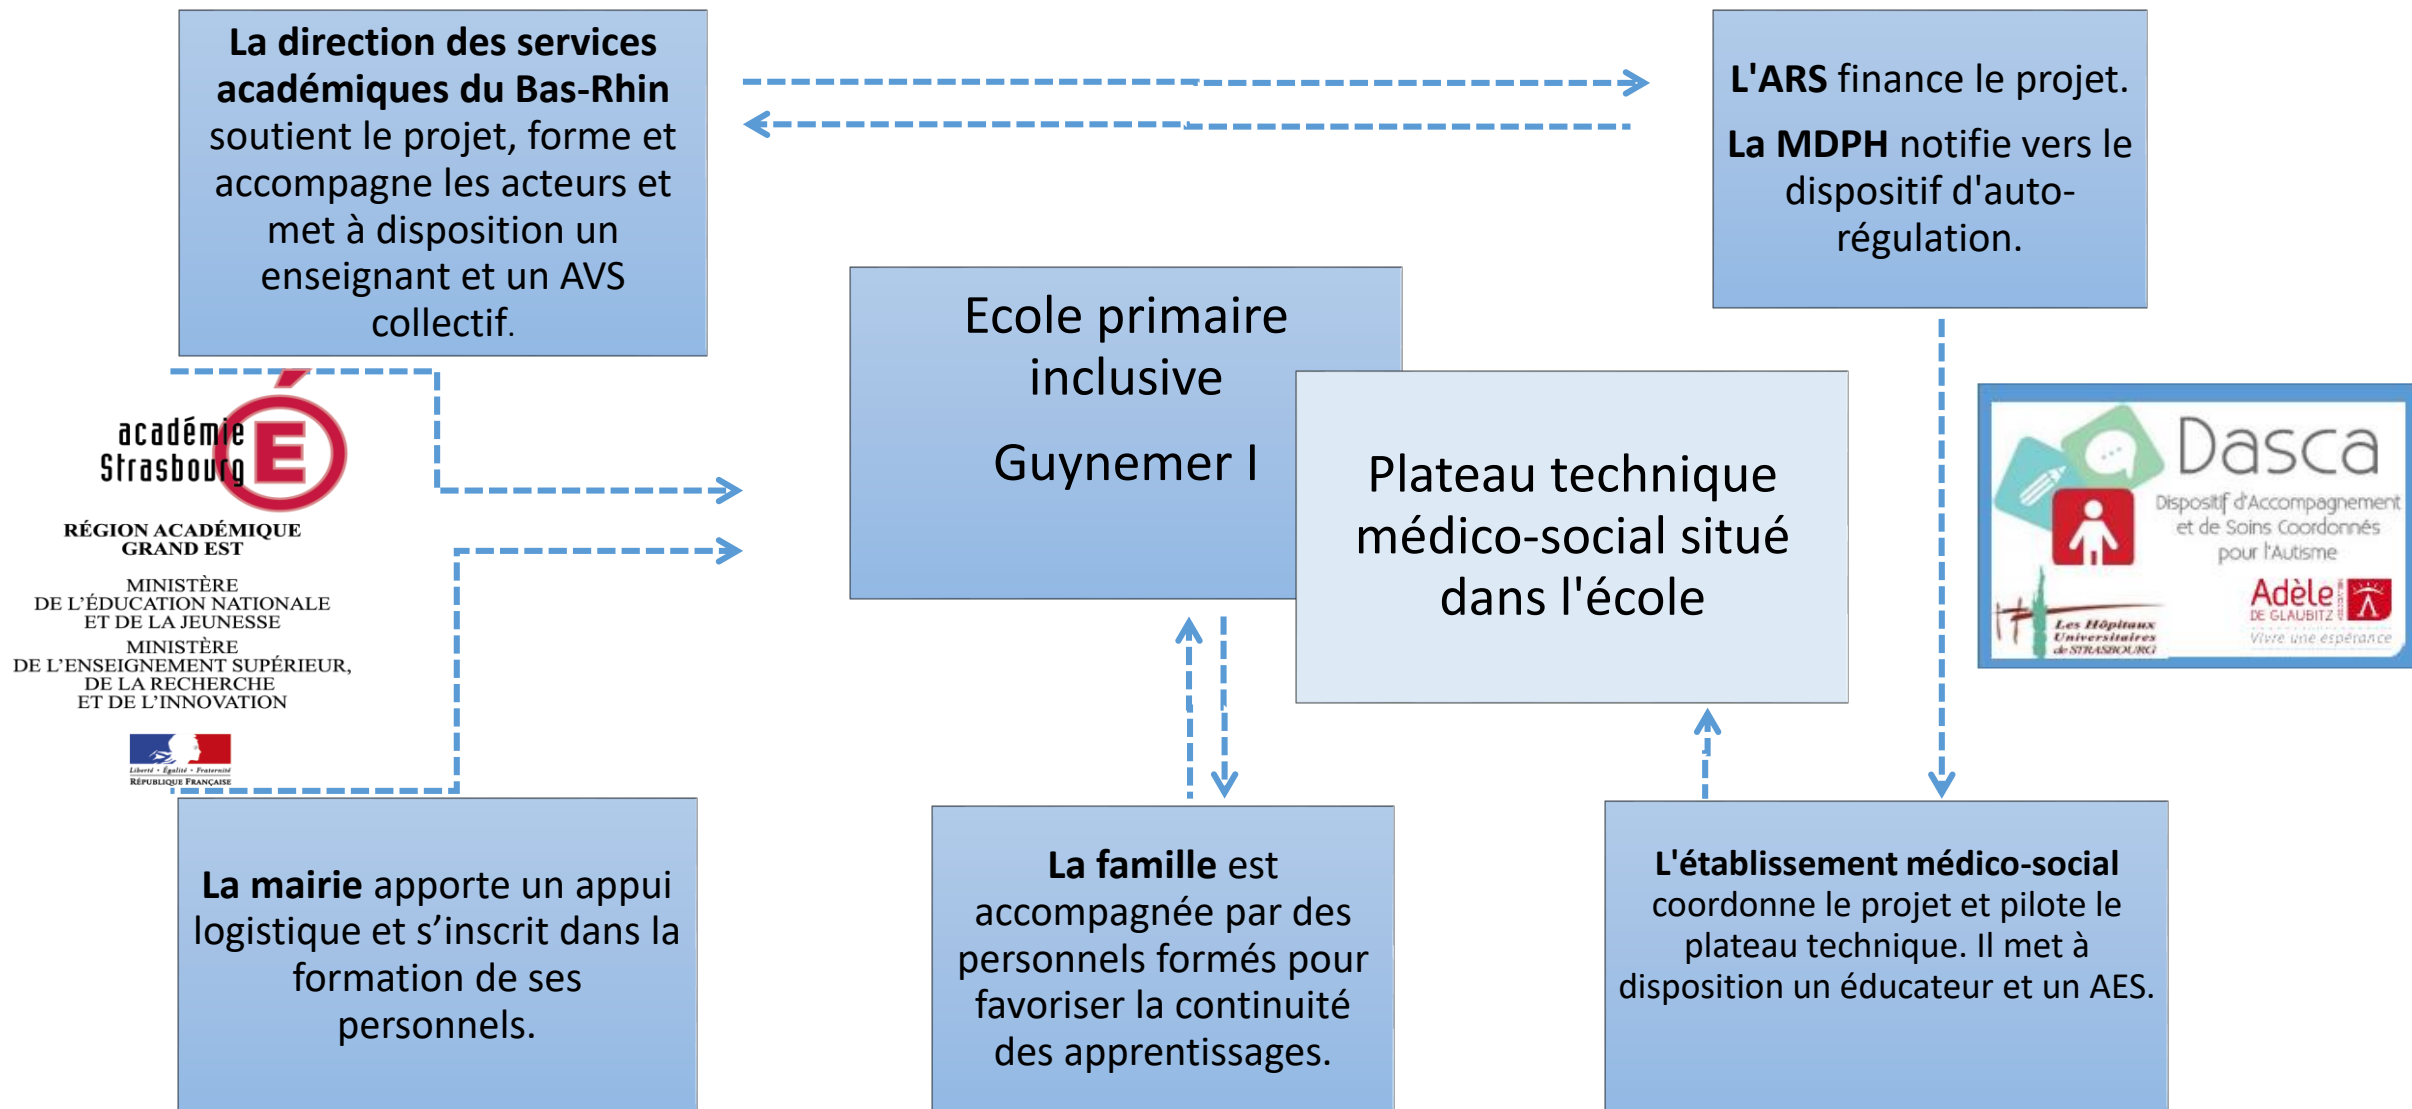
**La direction des services académiques du Bas-Rhin** soutient le projet, forme et accompagne les acteurs et met à disposition un enseignant et un AVS collectif.

**L'ARS** finance le projet.

**La MDPH** notifie vers le dispositif d'auto-régulation.

académie Strasbourg

RÉGION ACADÉMIQUE GRAND EST

MINISTÈRE DE L'ÉDUCATION NATIONALE ET DE LA JEUNESSE
MINISTÈRE DE L'ENSEIGNEMENT SUPÉRIEUR, DE LA RECHERCHE ET DE L'INNOVATION

Liberté • Égalité • Fraternité
RÉPUBLIQUE FRANÇAISE

Ecole primaire inclusive

Guynemer I

Plateau technique médico-social situé dans l'école

Dasca
Dispositif d'Accompagnement et de Soins Coordonnés pour l'Autisme

Les Hôpitaux Universitaires de STRASBOURG

Adèle DE GLAUBITZ
Vivre une espérance

**La mairie** apporte un appui logistique et s'inscrit dans la formation de ses personnels.

**La famille** est accompagnée par des personnels formés pour favoriser la continuité des apprentissages.

**L'établissement médico-social** coordonne le projet et pilote le plateau technique. Il met à disposition un éducateur et un AES.